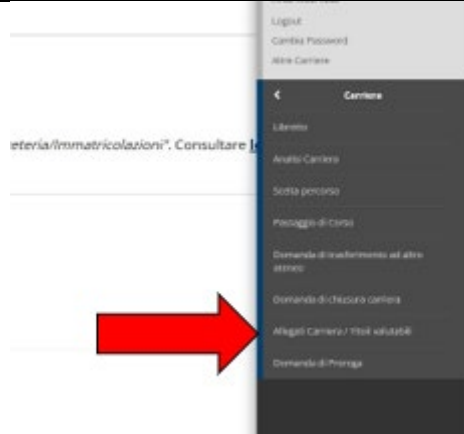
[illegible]

Logout

Cambia Password

Altre Carriere

<

Carriera

Libretto

Analisi Carriera

Scelta percorso

Passaggio di Corso

Domanda di trasferimento ad altro ateneo

Domanda di chiusura carriera

Allegati Carriera / Titoli valutabili

Domanda di Proroga

eteria/Immatricolazioni". Consultare l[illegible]